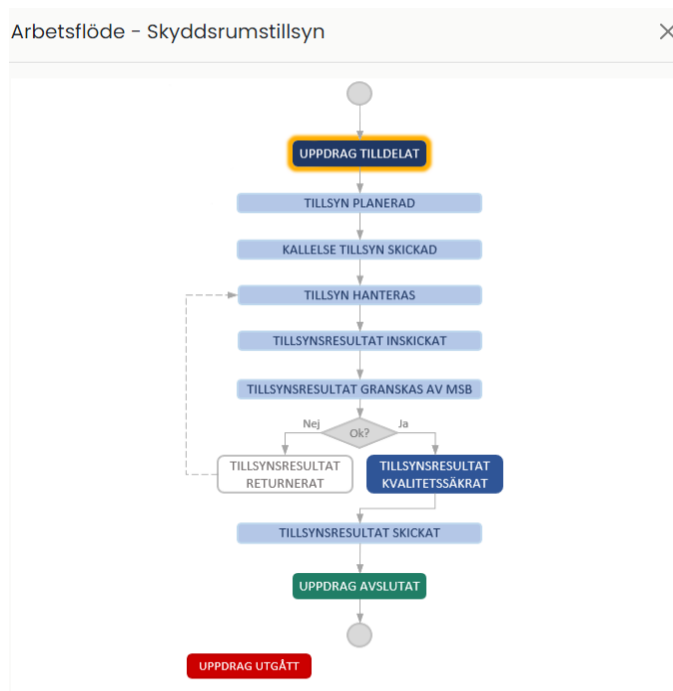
Arbetsflöde - Skyddsrumstillsyn

×

UPPDRAG TILLDELAT

TILLSYN PLANERAD

KALLELSE TILLSYN SKICKAD

TILLSYN HANTERAS

TILLSYNSRESULTAT INSKICKAT

TILLSYNSRESULTAT GRANSKAS AV MSB

Nej

Ok?

Ja

TILLSYNSRESULTAT RETURNERAT

TILLSYNSRESULTAT KVALITETSSÄKRAT

TILLSYNSRESULTAT SKICKAT

UPPDRAG AVSLUTAT

UPPDRAG UTGÅTT